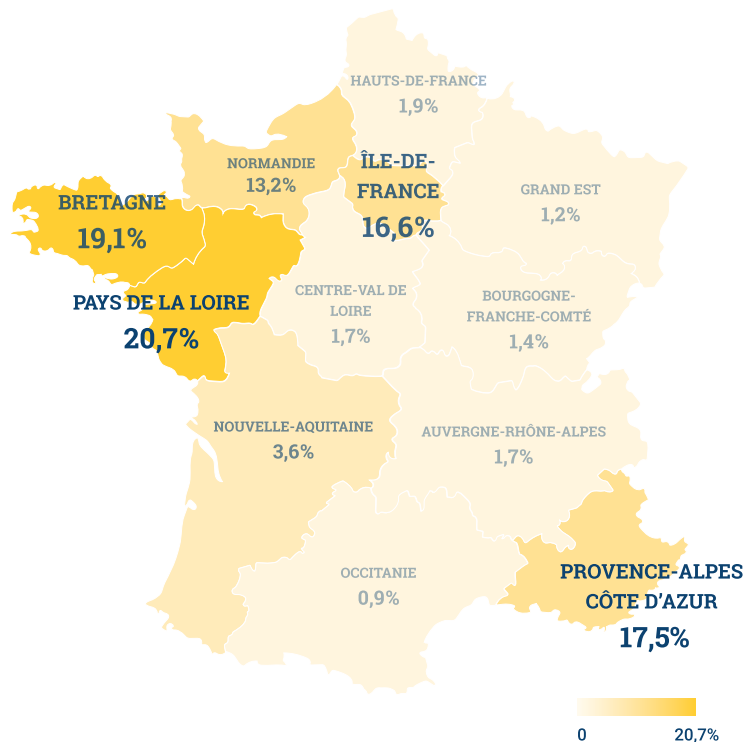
HAUTS-DE-FRANCE
1,9%

NORMANDIE
13,2%

ÎLE-DE-FRANCE
16,6%

GRAND EST
1,2%

BRETAGNE
19,1%

PAYS DE LA LOIRE
20,7%

CENTRE-VAL DE LOIRE
1,7%

BOURGOGNE-FRANCHE-COMTÉ
1,4%

NOUVELLE-AQUITAINE
3,6%

AUVERGNE-RHÔNE-ALPES
1,7%

OCCITANIE
0,9%

PROVENCE-ALPES CÔTE D'AZUR
17,5%

0
20,7%